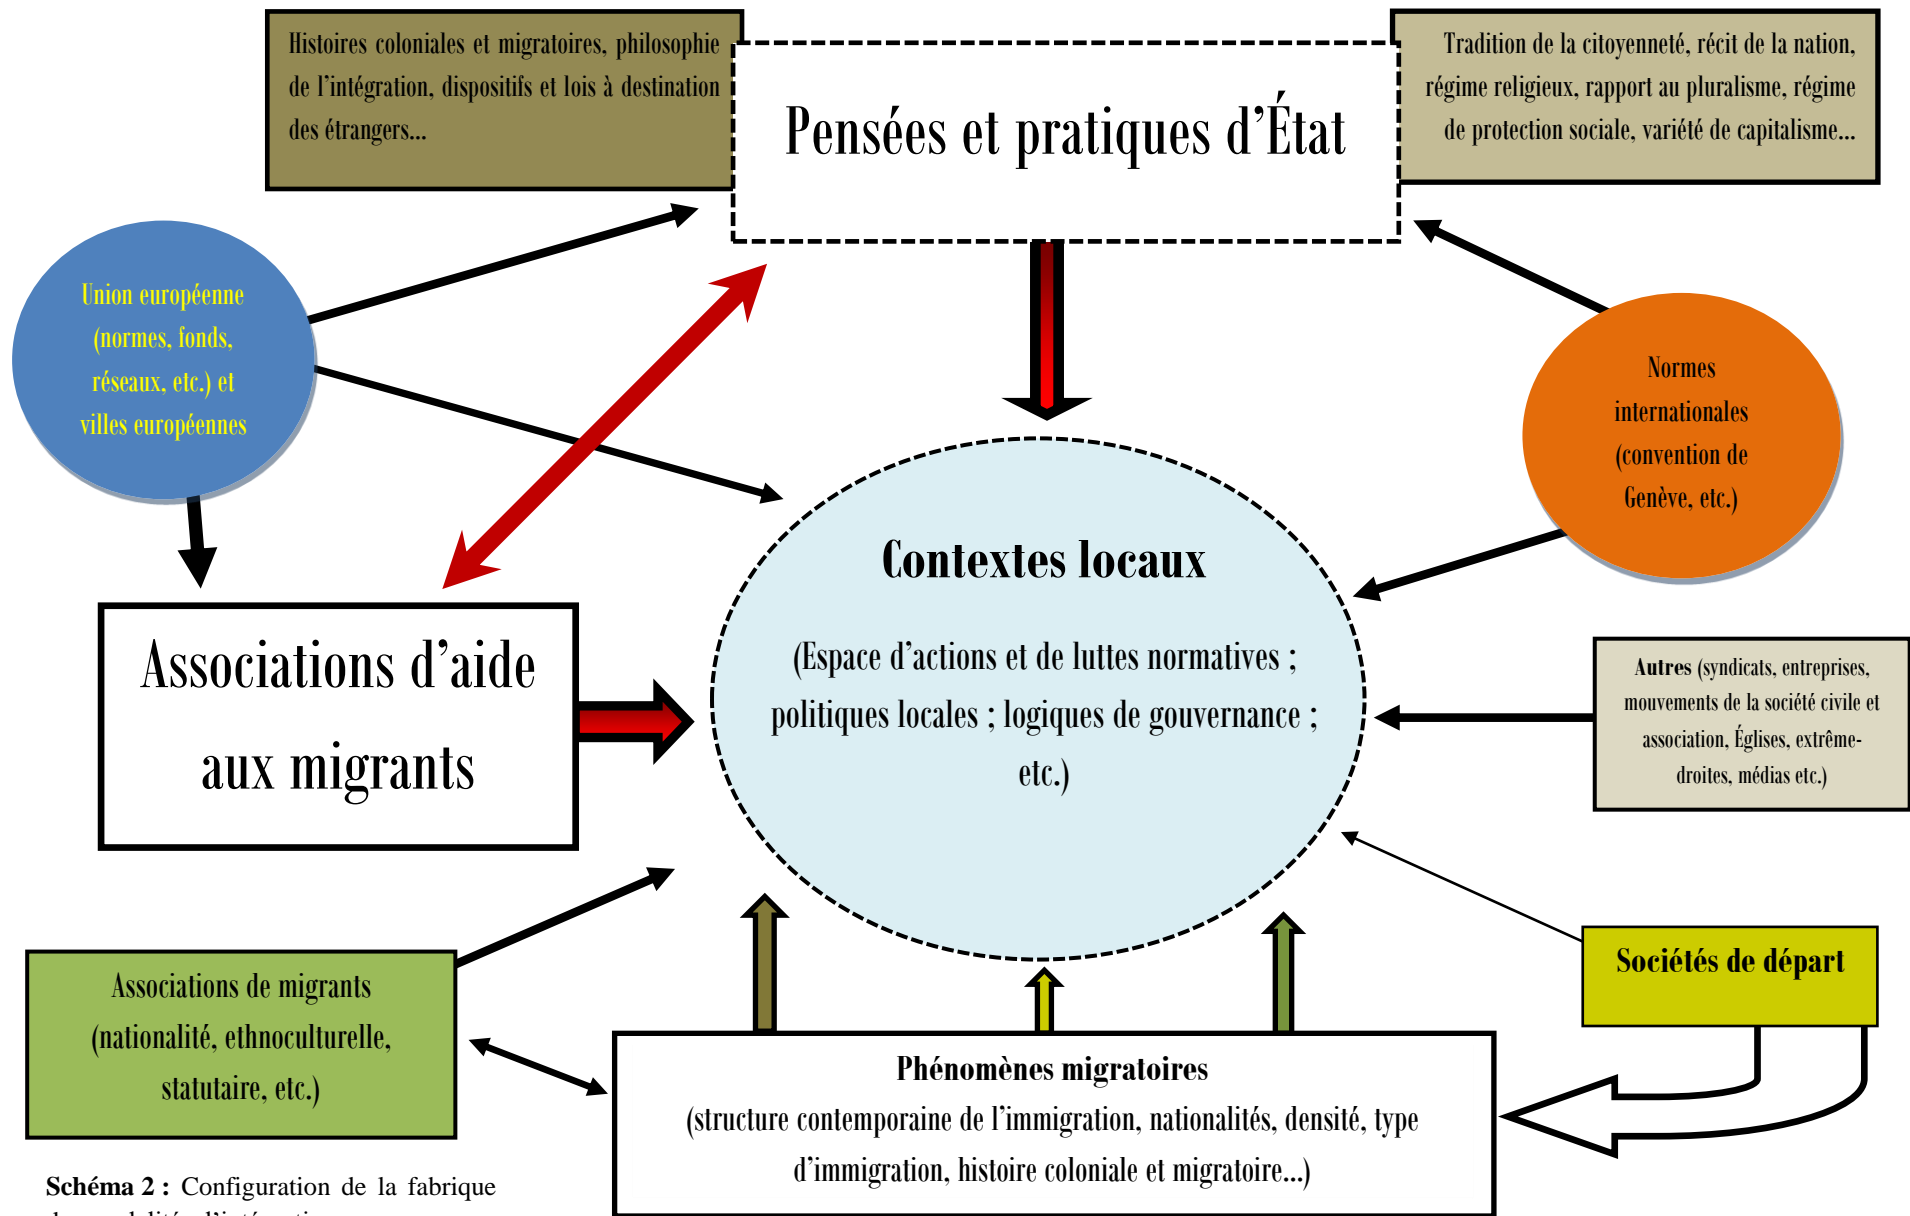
Histoires coloniales et migratoires, philosophie de l'intégration, dispositifs et lois à destination des étrangers...

Pensées et pratiques d'État

Tradition de la citoyenneté, récit de la nation, régime religieux, rapport au pluralisme, régime de protection sociale, variété de capitalisme...

Union européenne (normes, fonds, réseaux, etc.) et villes européennes

Normes internationales (convention de Genève, etc.)

Contextes locaux

(Espace d'actions et de luttes normatives ; politiques locales ; logiques de gouvernance ; etc.)

Associations d'aide aux migrants

Autres (syndicats, entreprises, mouvements de la société civile et association, Églises, extrême-droites, médias etc.)

Sociétés de départ

Associations de migrants (nationalité, ethnoculturelle, statutaire, etc.)

Phénomènes migratoires
(structure contemporaine de l'immigration, nationalités, densité, type d'immigration, histoire coloniale et migratoire...)

Schéma 2 : Configuration de la fabrique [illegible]